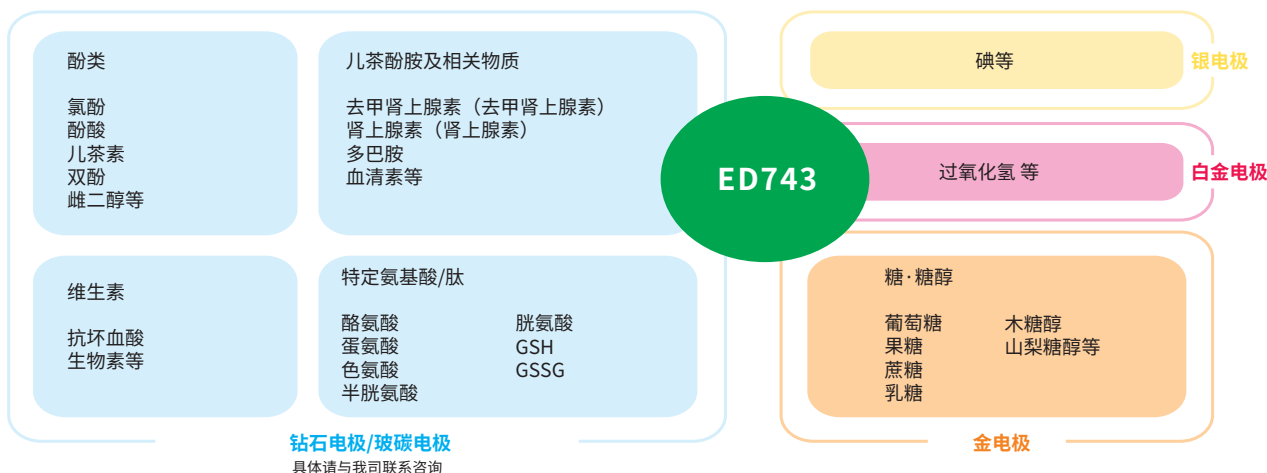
酚类

氯酚
酚酸
儿茶素
双酚
雌二醇等

儿茶酚胺及相关物质

去甲肾上腺素（去甲肾上腺素）
肾上腺素（肾上腺素）
多巴胺
血清素等

维生素

抗坏血酸
生物素等

特定氨基酸/肽

酪氨酸
蛋氨酸
色氨酸
半胱氨酸

胱氨酸
GSH
GSSG

钻石电极/玻碳电极
具体请与我司联系咨询

ED743

碘等
银电极

过氧化氢 等
白金电极

糖·糖醇

葡萄糖
果糖
蔗糖
乳糖

木糖醇
山梨糖醇等

金电极